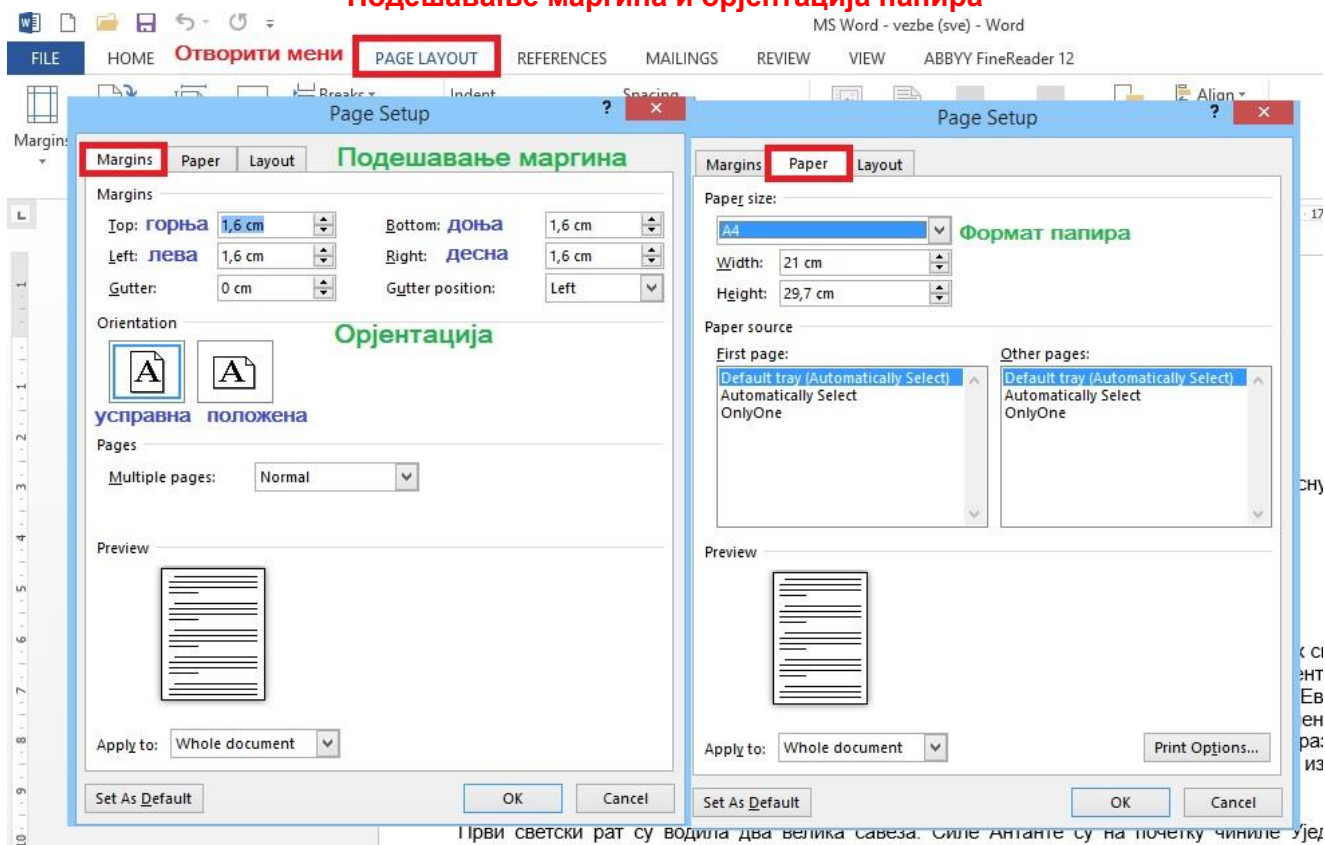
Подешавање маргина и орјентација папира

MS Word - vezbe (sve) - Word

FILE HOME Отворити мени PAGE LAYOUT REFERENCES MAILINGS REVIEW VIEW ABBYY FineReader 12

Margins Breaks Indent Spacing Align

Page Setup

Margins Paper Layout Подешавање маргина

Margins

Top: горња 1,6 cm Bottom: доња 1,6 cm
Left: лева 1,6 cm Right: десна 1,6 cm
Gutter: 0 cm Gutter position: Left

Orientation Орјентација

усправна положена

Pages

Multiple pages: Normal

Preview

Apply to: Whole document

Set As Default OK Cancel

Page Setup

Margins Paper Layout

Paper size:

A4 Формат папира

Width: 21 cm
Height: 29,7 cm

Paper source

First page:
Default tray (Automatically Select)
Automatically Select
OnlyOne

Other pages:
Default tray (Automatically Select)
Automatically Select
OnlyOne

Preview

Apply to: Whole document

Print Options...

Set As Default OK Cancel

Први светски рат су водила два велика савеза. Силе Антанте су на почетку чиниле Уј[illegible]